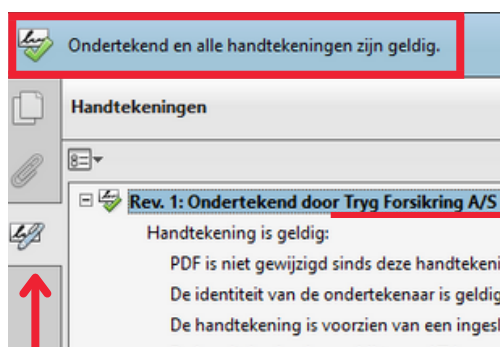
Ondertekend en alle handtekeningen zijn geldig.

Handtekeningen

Rev. 1: Ondertekend door Tryg Forsikring A/S

Handtekening is geldig:

PDF is niet gewijzigd sinds deze handtekeni

De identiteit van de ondertekenaar is geldig

De handtekening is voorzien van een ingesl